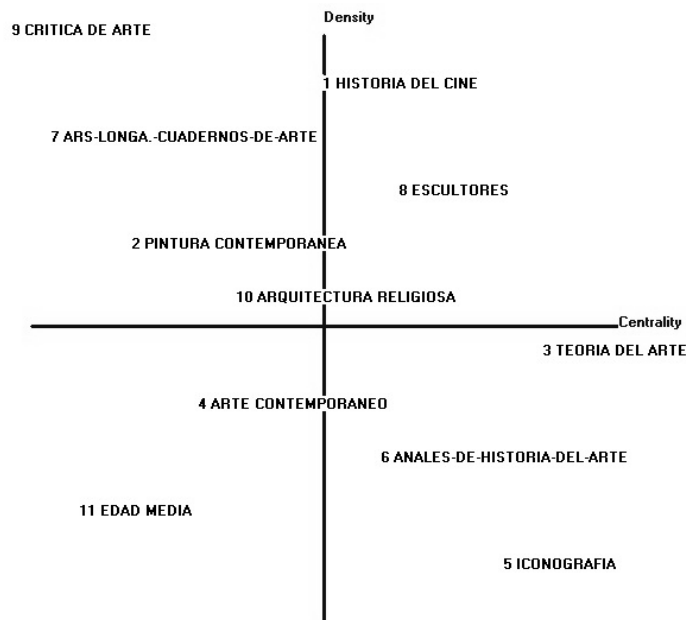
Density

9 CRITICA DE ARTE

1 HISTORIA DEL CINE

7 ARS-LONGA.-CUADERNOS-DE-ARTE

8 ESCULTORES

2 PINTURA CONTEMPORANEA

10 ARQUITECTURA RELIGIOSA

Centrality

3 TEORIA DEL ARTE

4 ARTE CONTEMPORANEO

6 ANALES-DE-HISTORIA-DEL-ARTE

11 EDAD MEDIA

5 ICONOGRAFIA